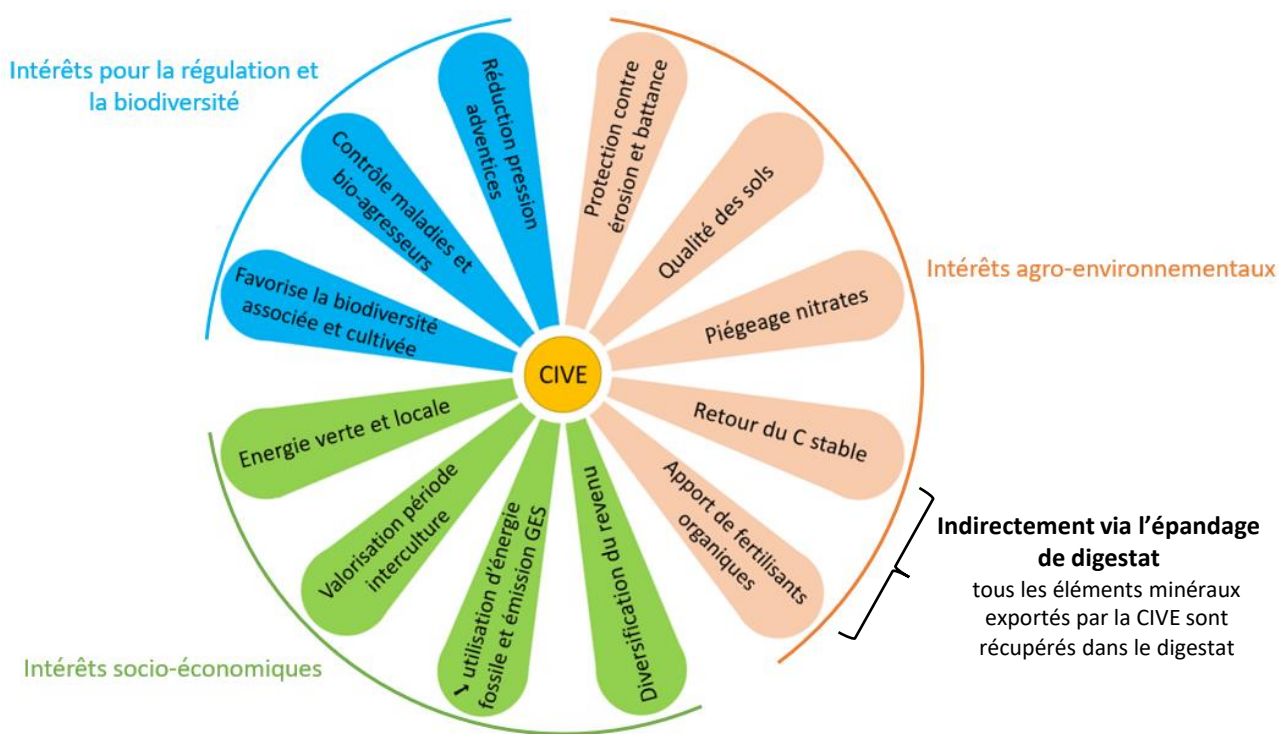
Intérêts pour la régulation et la biodiversité

Réduction pression adventices

Contrôle maladies et bio-agresseurs

Favorise la biodiversité associée et cultivée

Protection contre érosion et battance

Qualité des sols

Intérêts agro-environnementaux

Piégeage nitrates

CIVE

Retour du C stable

Apport de fertilisants organiques

Energie verte et locale

Valorisation période interculture

↘ utilisation d'énergie fossile et émission GES

Diversification du revenu

Indirectement via l'épandage de digestat
tous les éléments minéraux exportés par la CIVE sont récupérés dans le digestat

Intérêts socio-économiques